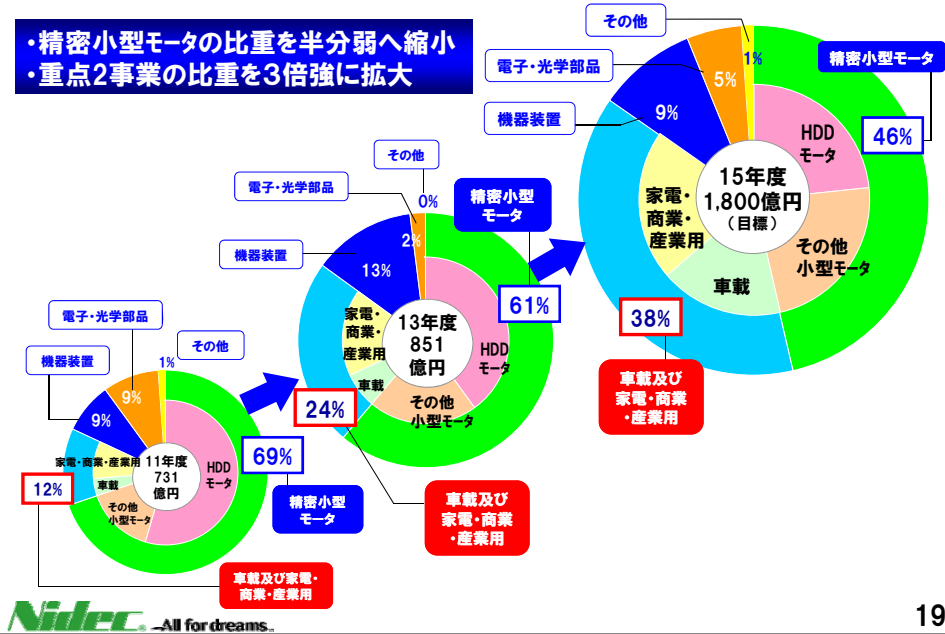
・精密小型モータの比重を半分弱へ縮小
・重点2事業の比重を3倍強に拡大

電子・光学部品
機器装置
その他
1%
9%
9%
家電・商業・産業用
車載
11年度
731
億円
HDD
モータ
その他
小型モータ
69%
12%
精密小型
モータ
車載及び家電・
商業・産業用

電子・光学部品
その他
0%
機器装置
2%
13%
精密小型
モータ
家電・
商業・
産業用
13年度
851
億円
HDD
モータ
車載
その他
小型モータ
61%
24%
車載及び
家電・商業
・産業用

その他
電子・光学部品
1%
5%
精密小型モータ
機器装置
9%
46%
HDD
モータ
家電・
商業・
産業用
15年度
1,800億円
(目標)
その他
小型モータ
車載
38%
車載及び
家電・商業
・産業用

Nidec —All for dreams
19